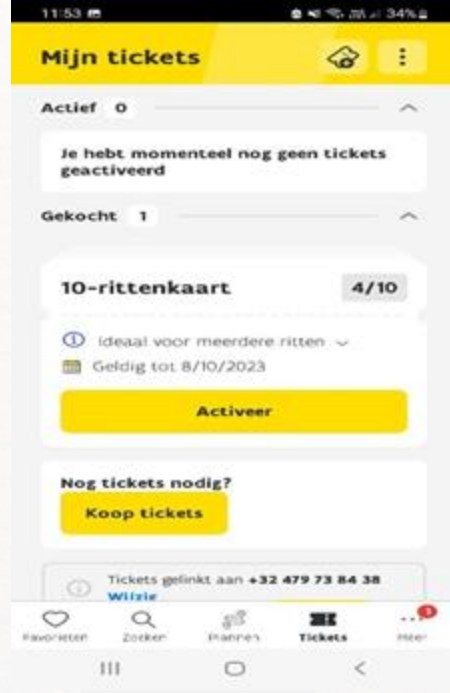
11:53 34%

Mijn tickets

Actief 0

Je hebt momenteel nog geen tickets geactiveerd

Gekocht 1

10-rittenkaart 4/10

ideaal voor meerdere ritten

Geldig tot 8/10/2023

Activeer

Nog tickets nodig?

Koop tickets

Tickets gelinkt aan +32 479 73 84 38

Wijzig

Favorieten Zoeken Plannen Tickets Meer

1